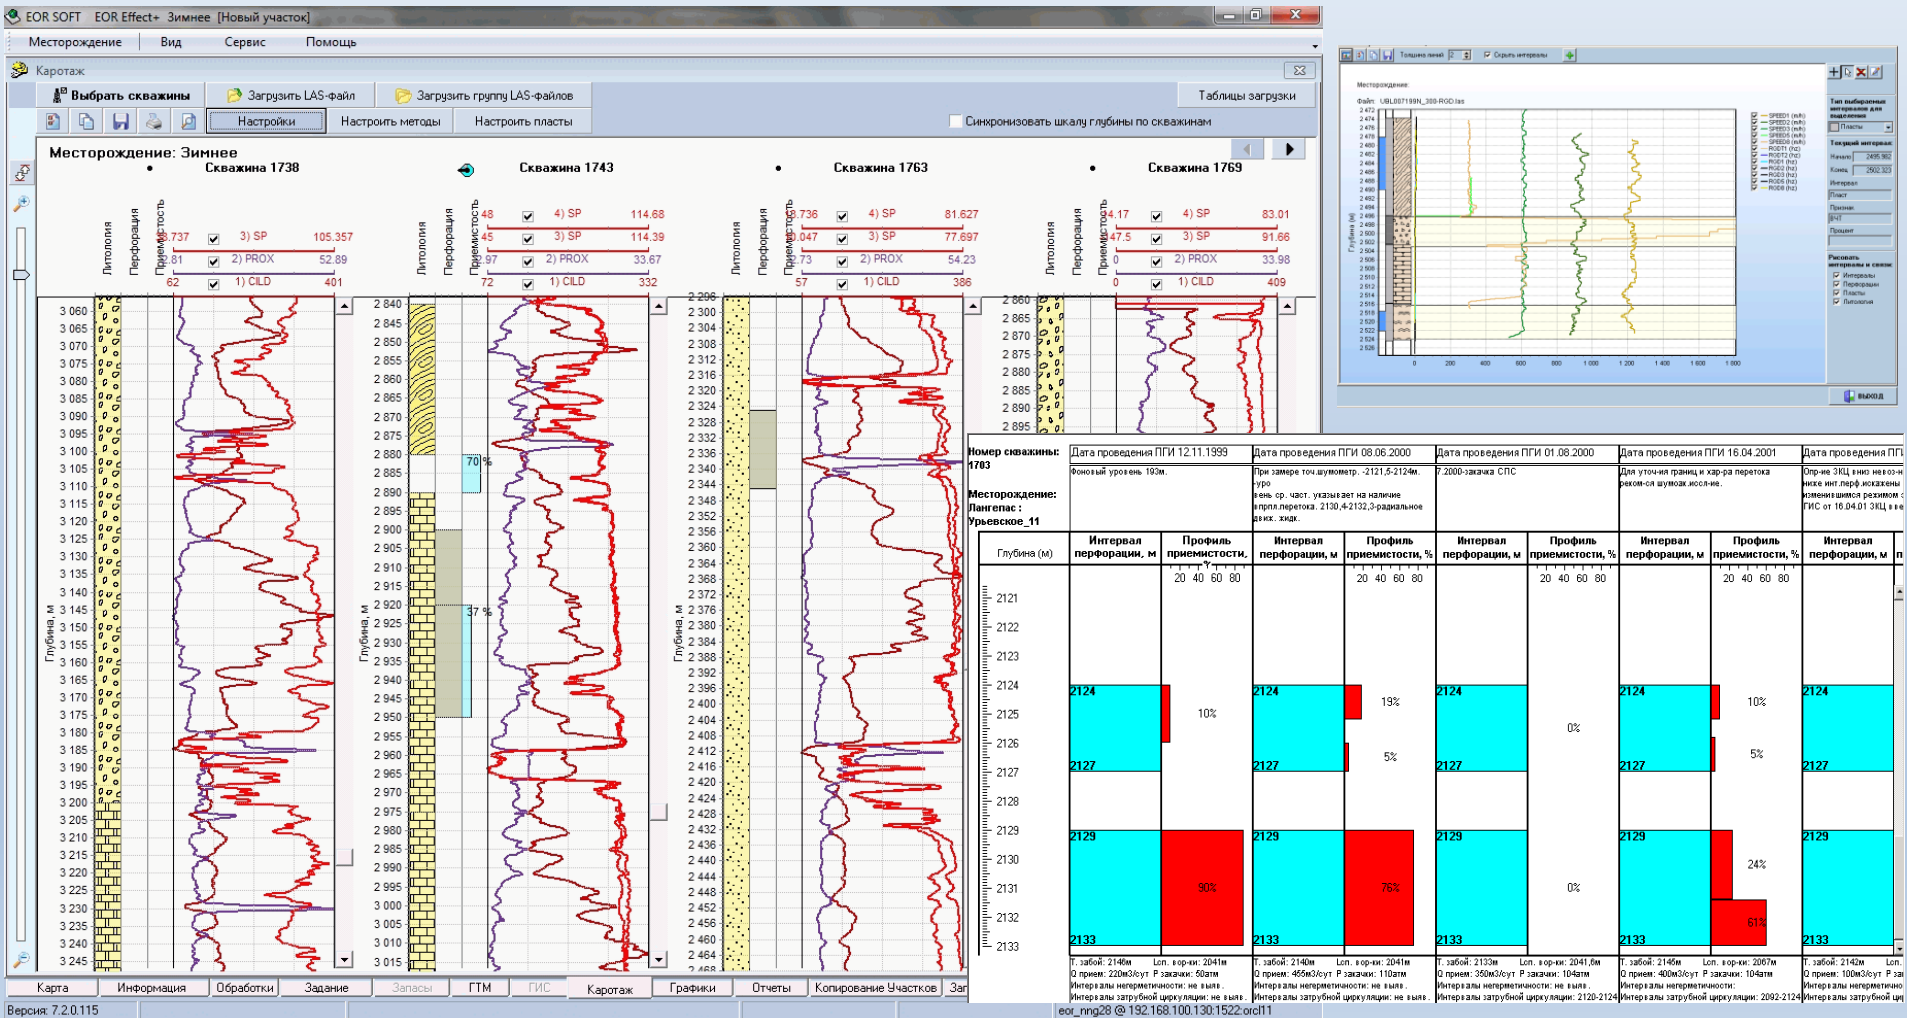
EOR SOFT EOR Effect+ Зимнее [Новый участок]

Месторождение Вид Сервис Помощь

Каротаж

Выбрать скважины Загрузить LAS-файл Загрузить группу LAS-файлов Таблицы загрузки

Настройки Настроить методы Настроить пласты Синхронизовать шкалу глубины по скважинам

Месторождение: Зимнее

Скважина 1738

Литология Перфорация Приемистость

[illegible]737 3) SP 105.357
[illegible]81 2) PROX 52.89
62 1) CILD 401

Глубина, м

3 060 3 065 3 070 3 075 3 080 3 085 3 090 3 095 3 100 3 105 3 110 3 115 3 120 3 125 3 130 3 135 3 140 3 145 3 150 3 155 3 160 3 165 3 170 3 175 3 180 3 185 3 190 3 195 3 200 3 205 3 210 3 215 3 220 3 225 3 230 3 235 3 240 3 245

Скважина 1743

Литология Перфорация Приемистость

48 4) SP 114.68
45 3) SP 114.39
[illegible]97 2) PROX 33.67
72 1) CILD 332

Глубина, м

2 840 2 845 2 850 2 855 2 860 2 865 2 870 2 875 2 880 2 885 2 890 2 895 2 900 2 905 2 910 2 915 2 920 2 925 2 930 2 935 2 940 2 945 2 950 2 955 2 960 2 965 2 970 2 975 2 980 2 985 2 990 2 995 3 000 3 005 3 010 3 015

70 %
37 %

Скважина 1763

Литология Перфорация Приемистость

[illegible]736 4) SP 81.627
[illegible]047 3) SP 77.697
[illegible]73 2) PROX 54.23
57 1) CILD 386

Глубина, м

2 296 2 300 2 304 2 308 2 312 2 316 2 320 2 324 2 328 2 332 2 336 2 340 2 344 2 348 2 352 2 356 2 360 2 364 2 368 2 372 2 376 2 380 2 384 2 388 2 392 2 396 2 400 2 404 2 408 2 412 2 416 2 420 2 424 2 428 2 432 2 436 2 440 2 444 2 448 2 452 2 456 2 460 2 464 2 468

Скважина 1769

Литология Перфорация Приемистость

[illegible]4.17 4) SP 83.01
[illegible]47.5 3) SP 91.66
0 2) PROX 33.98
0 1) CILD 409

2 860 2 865 2 870 2 875 2 880 2 885 2 890 2 895

Карта Информация Обработки Задание Запасы ГТМ ГИС Каротаж Графики Отчеты Копирование Участков Заі

Версия: 7.2.0.115 eor_nng28 @ 192.168.100.130:1522:orcl11

Толщина линий 2 Скрыть интервалы

Месторождение:
Файл: UBL007199N_300-RGD.las

Глубина (м)

SPEED1 (m/h) SPEED2 (m/h) SPEED3 (m/h) SPEED5 (m/h) SPEED6 (m/h) RGDT1 (hz) RGDT2 (hz) RGD1 (hz) RGD2 (hz) RGD3 (hz) RGD4 (hz) RGD5 (hz) RGD6 (hz)

0 200 400 600 800 1 000 1 200 1 400 1 600 1 800

Тип выбираемых интервалов для выделения
Пласты
Текущий интервал
Начало 2495.982
Конец 2502.323
Интервал
Пласт
Признак
ВНТ
Процент
Рисовать интервалы и связи:
Интервалы
Перфорация
Пласты
Литология

выход

Номер скважины: 1703
Месторождение: Лангепас : Урьевское_11

Дата проведения ПГИ 12.11.1999 | Дата проведения ПГИ 08.06.2000 | Дата проведения ПГИ 01.08.2000 | Дата проведения ПГИ 16.04.2001 | Дата проведения ПГИ

Фоновый уровень 193м.
При замере точ.шумомет. -2121,5-2124м. -уро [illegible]ень ор. част. указывает на наличие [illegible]рпл.перетока. 2130,4-2132,3-радиальное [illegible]виж. жидк.
7.2000-закачка СПС
Для уточ-ния границ и хар-ра перетока реком-ся шумоак.иссл-ие.
Опр-ие ЗКЦ вню невоз-н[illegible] нике инт.перф.искажены изменившимся режимом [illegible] ГИС от 16.04.01 ЗКЦ в в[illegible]

Глубина (м) | Интервал перфорации, м | Профиль приемистости, | Интервал перфорации, м | Профиль приемистости, % | Интервал перфорации, м | Профиль приемистости, % | Интервал перфорации, м | Профиль приемистости, % | Интервал перфорации, м

20 40 60 80

2121 2122 2123 2124 2125 2126 2127 2128 2129 2130 2131 2132 2133

2124 2127 2129 2133
10% 90%
2124 2127 2129 2133
19% 5% 76%
2124 2127 2129 2133
0% 0%
2124 2127 2129 2133
10% 5% 24% 61%
2124 2127 2129 2133

Т. забой: 2146м Lсп. вор-ки: 2041м Q прием: 220м3/сут Р закачки: 50атм Интервалы негерметичности: не выяв. Интервалы затрубной циркуляции: не выяв.
Т. забой: 2140м Lсп. вор-ки: 2041м Q прием: 465м3/сут Р закачки: 110атм Интервалы негерметичности: не выяв. Интервалы затрубной циркуляции: не выяв.
Т. забой: 2133м Lсп. вор-ки: 2041,6м Q прием: 350м3/сут Р закачки: 104атм Интервалы негерметичности: не выяв. Интервалы затрубной циркуляции: 2120-2124
Т. забой: 2145м Lсп. вор-ки: 2067м Q прием: 400м3/сут Р закачки: 104атм Интервалы негерметичности: Интервалы затрубной циркуляции: 2092-2124
Т. забой: 2142м Lсп. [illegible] Q прием: 100м3/сут Р за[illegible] Интервалы негерметично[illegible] Интервалы затрубной ци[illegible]